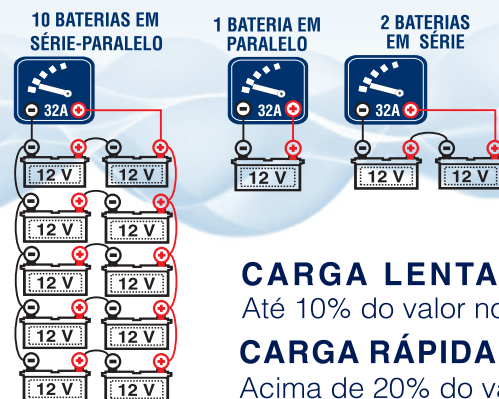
10 BATERIAS EM SÉRIE-PARALELO

1 BATERIA EM PARALELO

2 BATERIAS EM SÉRIE

32A

32A

32A

12 V 12 V

12 V 12 V

12 V 12 V

12 V 12 V

12 V 12 V

12 V

12 V 12 V

CARGA LENTA

Até 10% do valor no

CARGA RÁPIDA

Acima de 20% do va